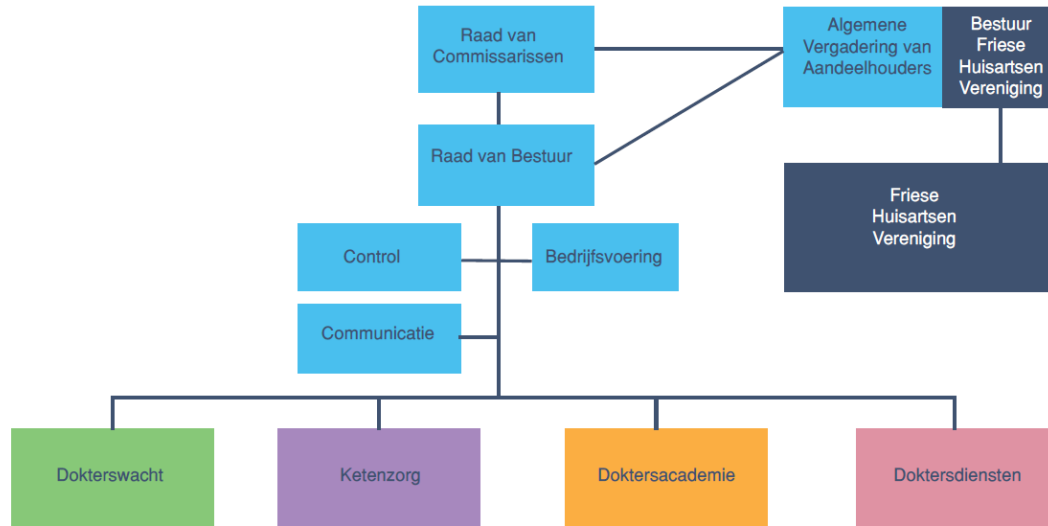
Raad van Commissarissen

Algemene Vergadering van Aandeelhouders

Bestuur Friese Huisartsen Vereniging

Raad van Bestuur

Friese Huisartsen Vereniging

Control

Bedrijfsvoering

Communicatie

Dokterswacht

Ketenzorg

Doktersacademie

Doktersdiensten